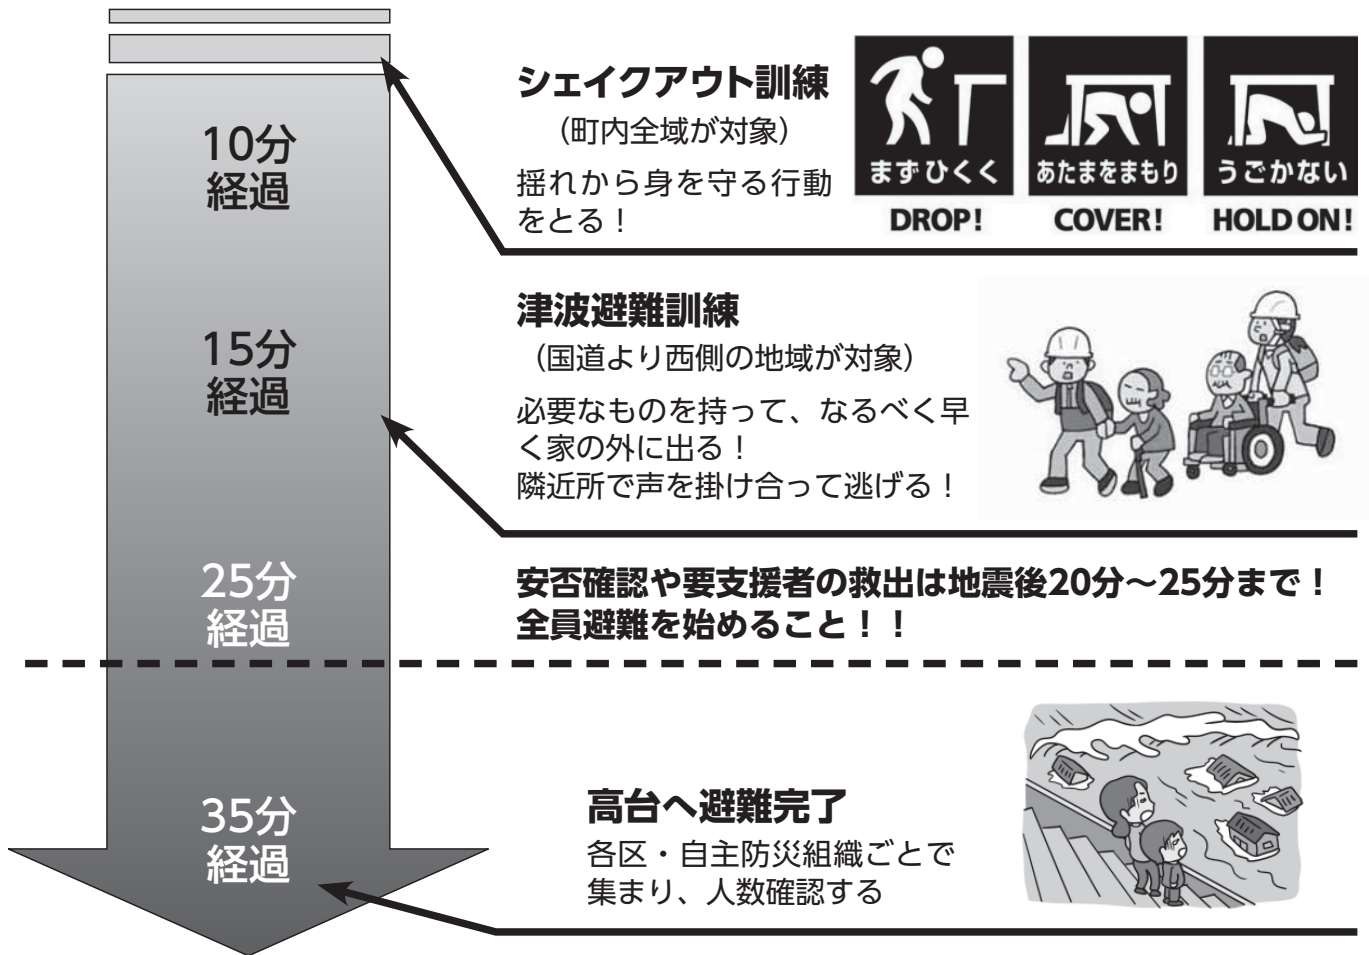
10分
経過

シェイクアウト訓練
（町内全域が対象）
揺れから身を守る行動をとる！

まずひくく
DROP!
あたまをまもり
COVER!
うごかない
HOLD ON!

15分
経過

津波避難訓練
（国道より西側の地域が対象）
必要なものを持って、なるべく早く家の外に出る！
隣近所で声を掛け合って逃げる！

25分
経過

安否確認や要支援者の救出は地震後20分～25分まで！
全員避難を始めること！！

35分
経過

高台へ避難完了
各区・自主防災組織ごとで集まり、人数確認する